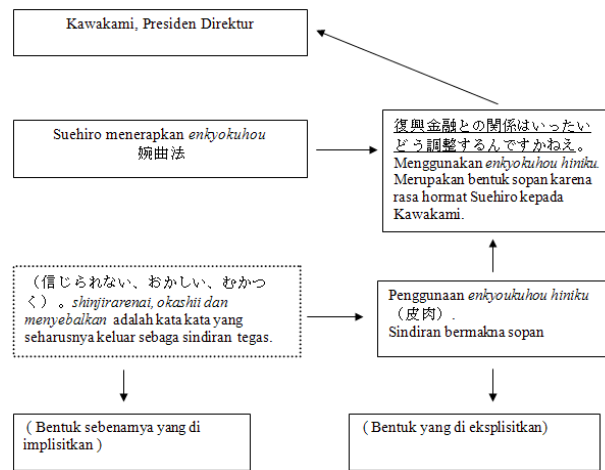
Kawakami, Presiden Direktur

Suehiro menerapkan *enkyokuhou* 婉曲法

復興金融との関係はいったいどう調整するんですかねえ。
Menggunakan *enkyokuhou hiniku.* Merupakan bentuk sopan karena rasa hormat Suehiro kepada Kawakami.

（信じられない、おかしい、むかつく）。*shinjirarenai, okashii dan menyebalkan* adalah kata kata yang seharusnya keluar sebaga sindiran tegas.

Penggunaan *enkyoukuhou hiniku* （皮肉）.
Sindiran bermakna sopan

( Bentuk sebenarnya yang di implisitkan )

( Bentuk yang di eksplisitkan)